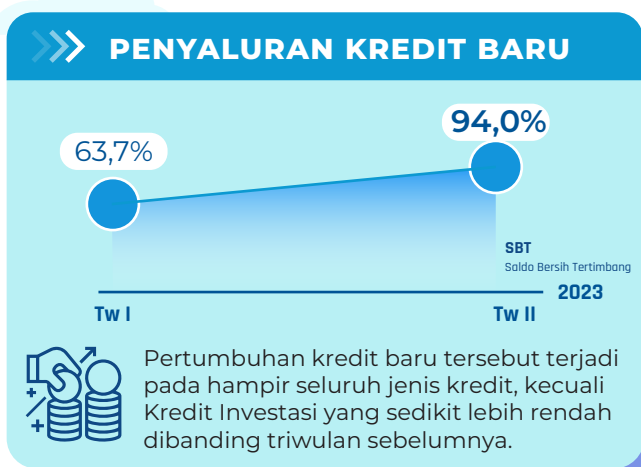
PENYALURAN KREDIT BARU

63,7%

94,0%

SBT
Saldo Bersih Tertimbang

Tw I

Tw II

2023

Pertumbuhan kredit baru tersebut terjadi pada hampir seluruh jenis kredit, kecuali Kredit Investasi yang sedikit lebih rendah dibanding triwulan sebelumnya.